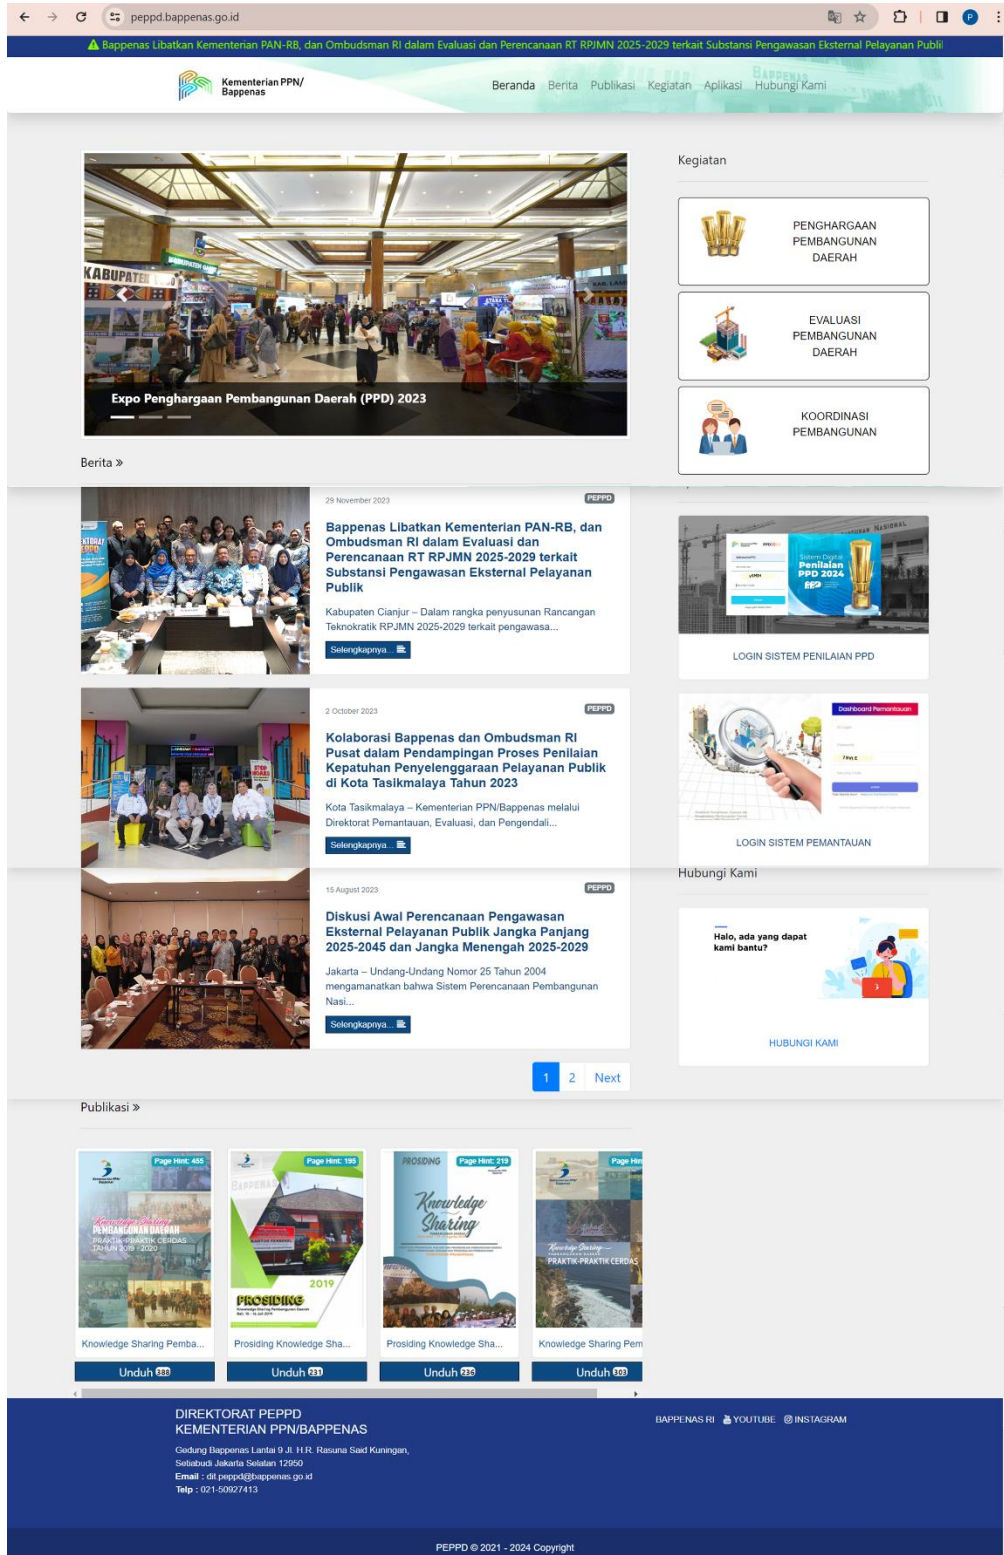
peppd.bappenas.go.id

Bappenas Libatkan Kementerian PAN-RB, dan Ombudsman RI dalam Evaluasi dan Perencanaan RT RPJMN 2025-2029 terkait Substansi Pengawasan Eksternal Pelayanan Publi

Kementerian PPN/ Bappenas

Beranda Berita Publikasi Kegiatan Aplikasi Hubungi Kami

Expo Penghargaan Pembangunan Daerah (PPD) 2023

Kegiatan

PENGHARGAAN PEMBANGUNAN DAERAH

EVALUASI PEMBANGUNAN DAERAH

KOORDINASI PEMBANGUNAN

Berita »

29 November 2023 PEPPD

Bappenas Libatkan Kementerian PAN-RB, dan Ombudsman RI dalam Evaluasi dan Perencanaan RT RPJMN 2025-2029 terkait Substansi Pengawasan Eksternal Pelayanan Publik

Kabupaten Cianjur – Dalam rangka penyusunan Rancangan Teknokratik RPJMN 2025-2029 terkait pengawasa...

Selengkapnya...

2 October 2023 PEPPD

Kolaborasi Bappenas dan Ombudsman RI Pusat dalam Pendampingan Proses Penilaian Kepatuhan Penyelenggaraan Pelayanan Publik di Kota Tasikmalaya Tahun 2023

Kota Tasikmalaya – Kementerian PPN/Bappenas melalui Direktorat Pemantauan, Evaluasi, dan Pengendali...

Selengkapnya...

15 August 2023 PEPPD

Diskusi Awal Perencanaan Pengawasan Eksternal Pelayanan Publik Jangka Panjang 2025-2045 dan Jangka Menengah 2025-2029

Jakarta – Undang-Undang Nomor 25 Tahun 2004 mengamanatkan bahwa Sistem Perencanaan Pembangunan Nasi...

Selengkapnya...

Sistem Digital Penilaian PPD 2024

LOGIN SISTEM PENILAIAN PPD

Dashboard Pemantauan

LOGIN SISTEM PEMANTAUAN

Hubungi Kami

Halo, ada yang dapat kami bantu?

HUBUNGI KAMI

1 2 Next

Publikasi »

Page Hint: 455
Knowledge Sharing Pembangunan Daerah Praktik-Praktik Cerdas Tahun 2019 - 2020
Knowledge Sharing Pemba...
Unduh 388

Page Hint: 195
2019 PROSIDING
Prosiding Knowledge Sha...
Unduh 231

PROSIDING Page Hint: 219
Knowledge Sharing
Prosiding Knowledge Sha...
Unduh 236

Page Hin
Knowledge Sharing Praktik-Praktik Cerdas
Knowledge Sharing Pem
Unduh 303

DIREKTORAT PEPPD
KEMENTERIAN PPN/BAPPENAS
Gedung Bappenas Lantai 9 Jl. H.R. Rasuna Said Kuningan, Setiabudi Jakarta Selatan 12950
Email : dit.peppd@bappenas.go.id
Telp : 021-50927413

BAPPENAS RI YOUTUBE INSTAGRAM

PEPPD © 2021 - 2024 Copyright